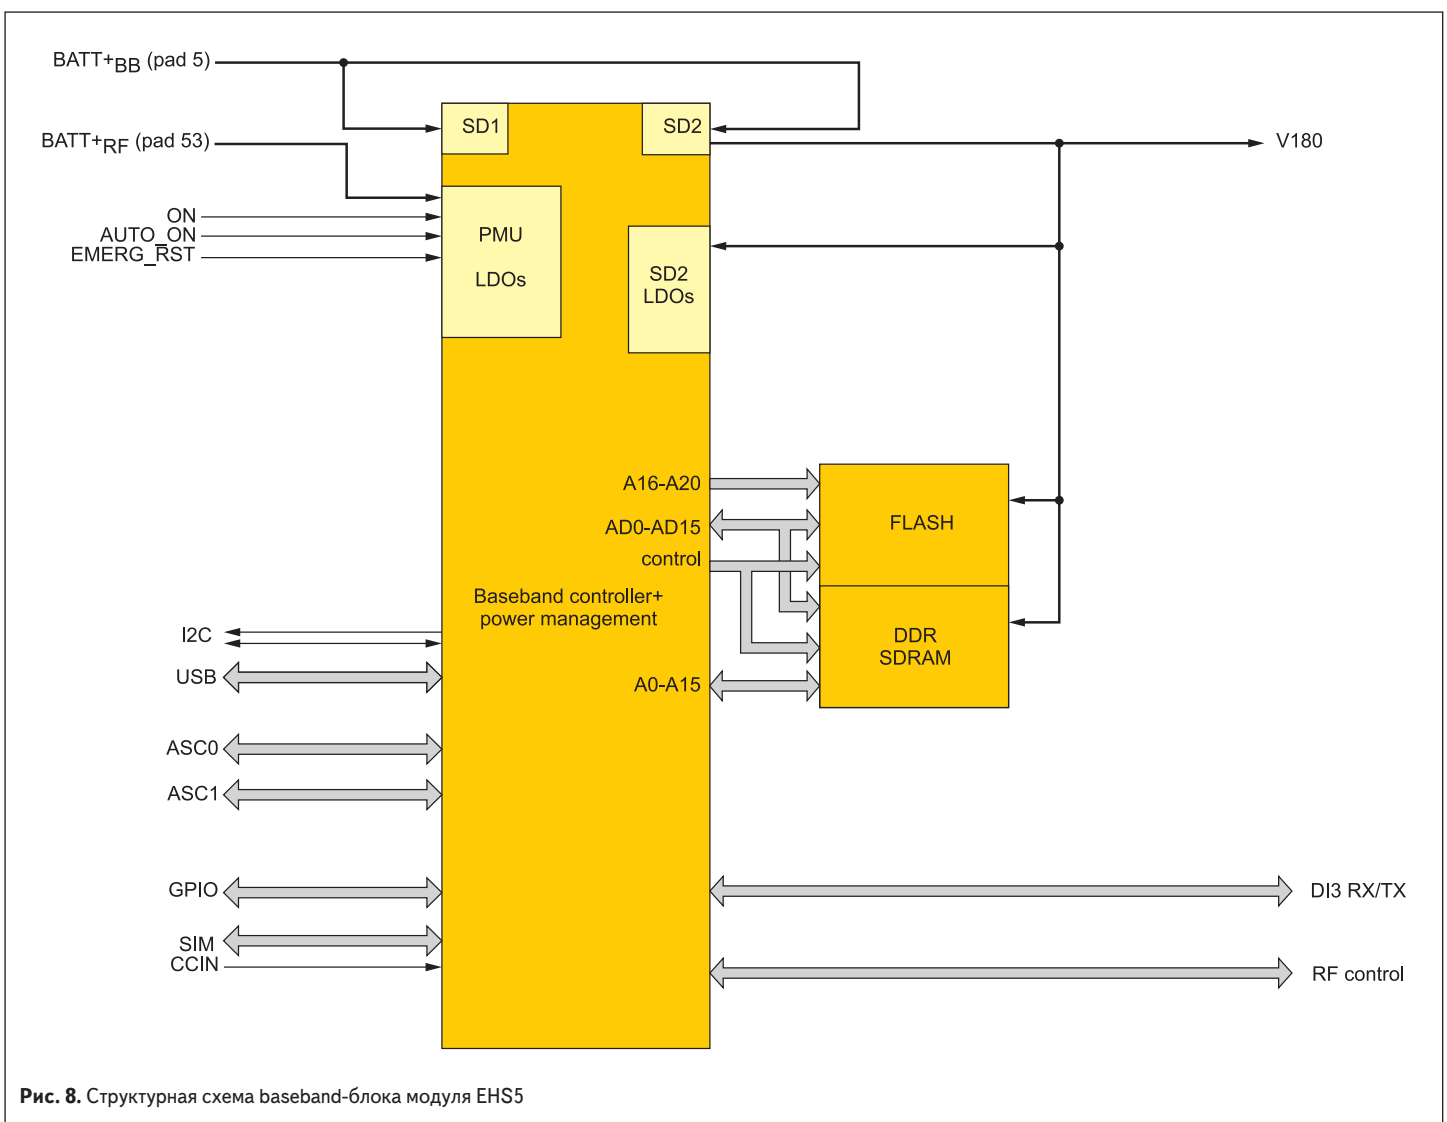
BATT+$_{BB}$ (pad 5)

BATT+$_{RF}$ (pad 53)

ON
AUTO_ON
EMERG_RST

SD1

SD2

V180

PMU

LDOs

SD2
LDOs

A16-A20

AD0-AD15

control

FLASH

Baseband controller+
power management

DDR
SDRAM

I2C

USB

A0-A15

ASC0

ASC1

GPIO

DI3 RX/TX

SIM
CCIN

RF control

Рис. 8. Структурная схема baseband-блока модуля EHS5